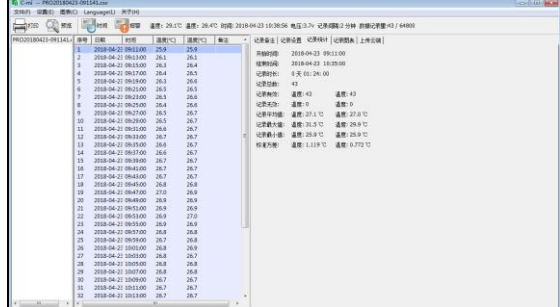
C-ml — PRO20180423-091141.csv

文件(F) 设置(S) 图表(C) Language(L) 关于(H)

打印 数据 时间 报警 温度: 29.1℃ 湿度: 26.4℃ 时间: 2018-04-23 10:38:56 电压 0.7v 记录间隔 2 分钟 数据记录量 43 / 64800

PRO20180423-091141

| 序号 | 日期 | 时间 | 温度(℃) | 温度(℃) | 标注 |
|---|---|---|---|---|---|
| 1 | 2018-04-23 09:11:00 | | 25.9 | 25.9 | |
| 2 | 2018-04-23 09:13:00 | | 26.1 | 26.1 | |
| 3 | 2018-04-23 09:15:00 | | 26.3 | 26.4 | |
| 4 | 2018-04-23 09:17:00 | | 26.4 | 26.5 | |
| 5 | 2018-04-23 09:19:00 | | 26.3 | 26.5 | |
| 6 | 2018-04-23 09:21:00 | | 26.5 | 26.5 | |
| 7 | 2018-04-23 09:23:00 | | 26.5 | 26.5 | |
| 8 | 2018-04-23 09:25:00 | | 26.4 | 26.6 | |
| 9 | 2018-04-23 09:27:00 | | 26.5 | 26.7 | |
| 10 | 2018-04-23 09:29:00 | | 26.5 | 26.7 | |
| 11 | 2018-04-23 09:31:00 | | 26.6 | 26.7 | |
| 12 | 2018-04-23 09:33:00 | | 26.7 | 26.7 | |
| 13 | 2018-04-23 09:35:00 | | 26.6 | 26.7 | |
| 14 | 2018-04-23 09:37:00 | | 26.6 | 26.7 | |
| 15 | 2018-04-23 09:39:00 | | 26.7 | 26.8 | |
| 16 | 2018-04-23 09:41:00 | | 26.7 | 26.7 | |
| 17 | 2018-04-23 09:43:00 | | 26.7 | 26.8 | |
| 18 | 2018-04-23 09:45:00 | | 26.8 | 26.8 | |
| 19 | 2018-04-23 09:47:00 | | 27.0 | 26.9 | |
| 20 | 2018-04-23 09:49:00 | | 26.9 | 26.9 | |
| 21 | 2018-04-23 09:51:00 | | 26.9 | 26.9 | |
| 22 | 2018-04-23 09:53:00 | | 26.9 | 27.0 | |
| 23 | 2018-04-23 09:55:00 | | 26.9 | 26.8 | |
| 24 | 2018-04-23 09:57:00 | | 26.8 | 26.8 | |
| 25 | 2018-04-23 09:59:00 | | 26.7 | 26.8 | |
| 26 | 2018-04-23 10:01:00 | | 26.8 | 26.8 | |
| 27 | 2018-04-23 10:03:00 | | 26.8 | 26.7 | |
| 28 | 2018-04-23 10:05:00 | | 26.8 | 26.8 | |
| 29 | 2018-04-23 10:07:00 | | 26.8 | 26.8 | |
| 30 | 2018-04-23 10:09:00 | | 26.7 | 26.7 | |
| 31 | 2018-04-23 10:11:00 | | 26.7 | 26.7 | |
| 32 | 2018-04-23 10:13:00 | | 26.7 | 26.7 | |

记录备注 | 记录设置 | 记录统计 | 记录图表 | 生产会议

开始时间: 2018-04-23 09:11:00
结束时间: 2018-04-23 10:35:00
记录时长: 0 天 01: 24: 00
记录总数: 43
记录有效: 温度: 43 温度: 43
记录无效: 温度: 0 温度: 0
记录平均值: 温度: 27.1 ℃ 温度: 27.0 ℃
记录最大值: 温度: 31.5 ℃ 温度: 29.9 ℃
记录最小值: 温度: 25.9 ℃ 温度: 25.9 ℃
标准方差: 温度: 1.119 ℃ 温度: 0.772 ℃